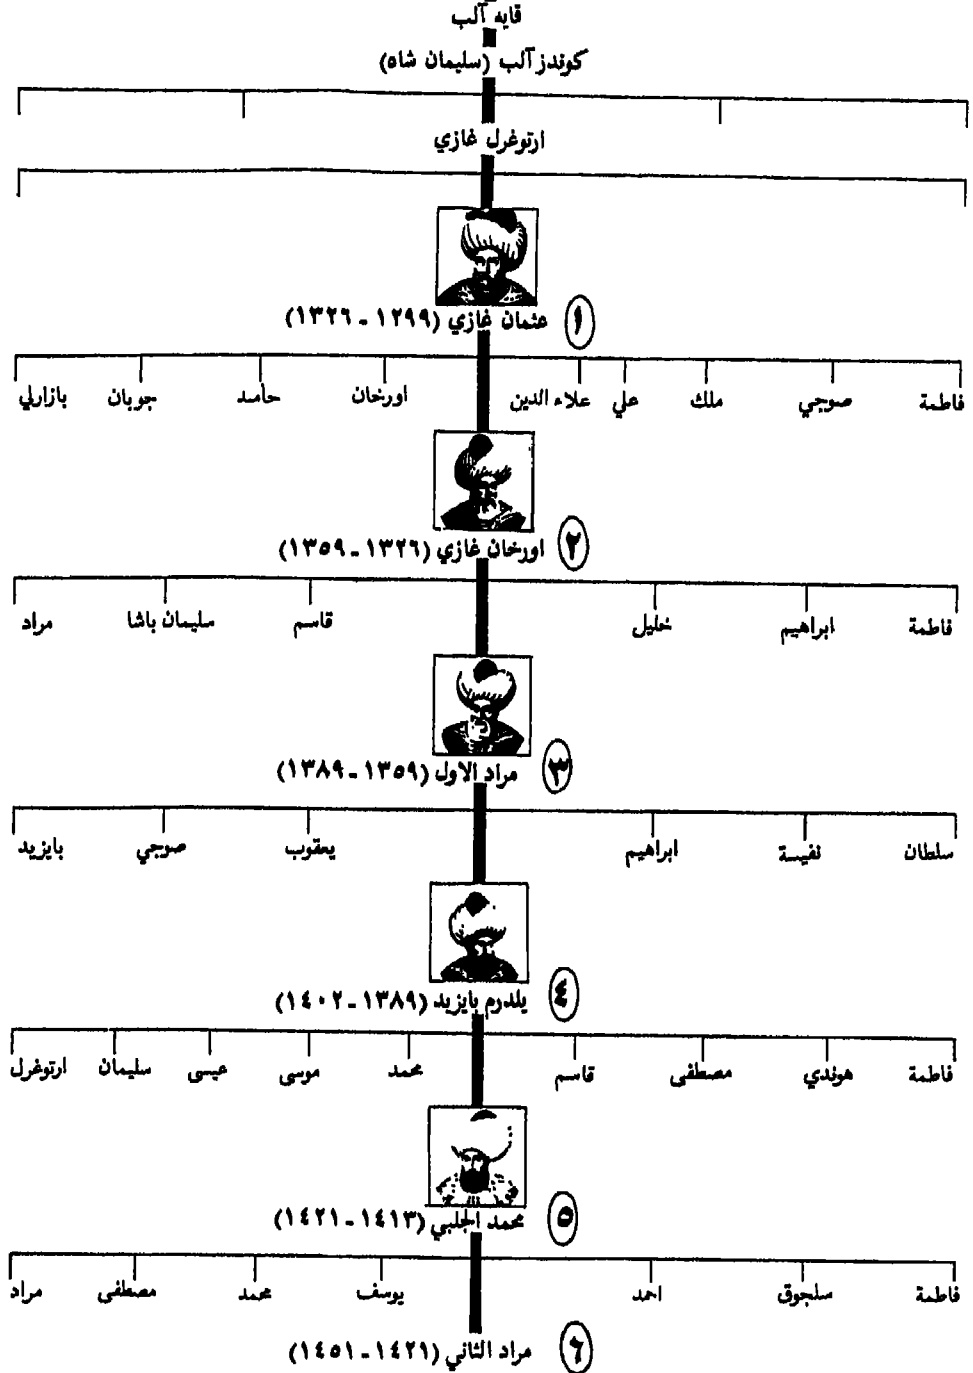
قايه آلب

كوندز آلب (سليمان شاه)

ارتوغرل غازي

١ عثمان غازي (١٢٩٩ - ١٣٢٦)

فاطمة صوجي ملك علي علاء الدين اورخان حامد جوبان بازارلي

٢ اورخان غازي (١٣٢٦ - ١٣٥٩)

فاطمة ابراهيم خليل قاسم سليمان باشا مراد

٣ مراد الاول (١٣٥٩ - ١٣٨٩)

سلطان نفيسة ابراهيم يعقوب صوجي بايزيد

٤ يلدرم بايزيد (١٣٨٩ - ١٤٠٢)

فاطمة هونذي مصطفى قاسم محمد موسى عيسى سليمان ارتوغرل

٥ محمد الجلبي (١٤١٣ - ١٤٢١)

فاطمة سلجوق احمد يوسف محمد مصطفى مراد

٦ مراد الثاني (١٤٢١ - ١٤٥١)